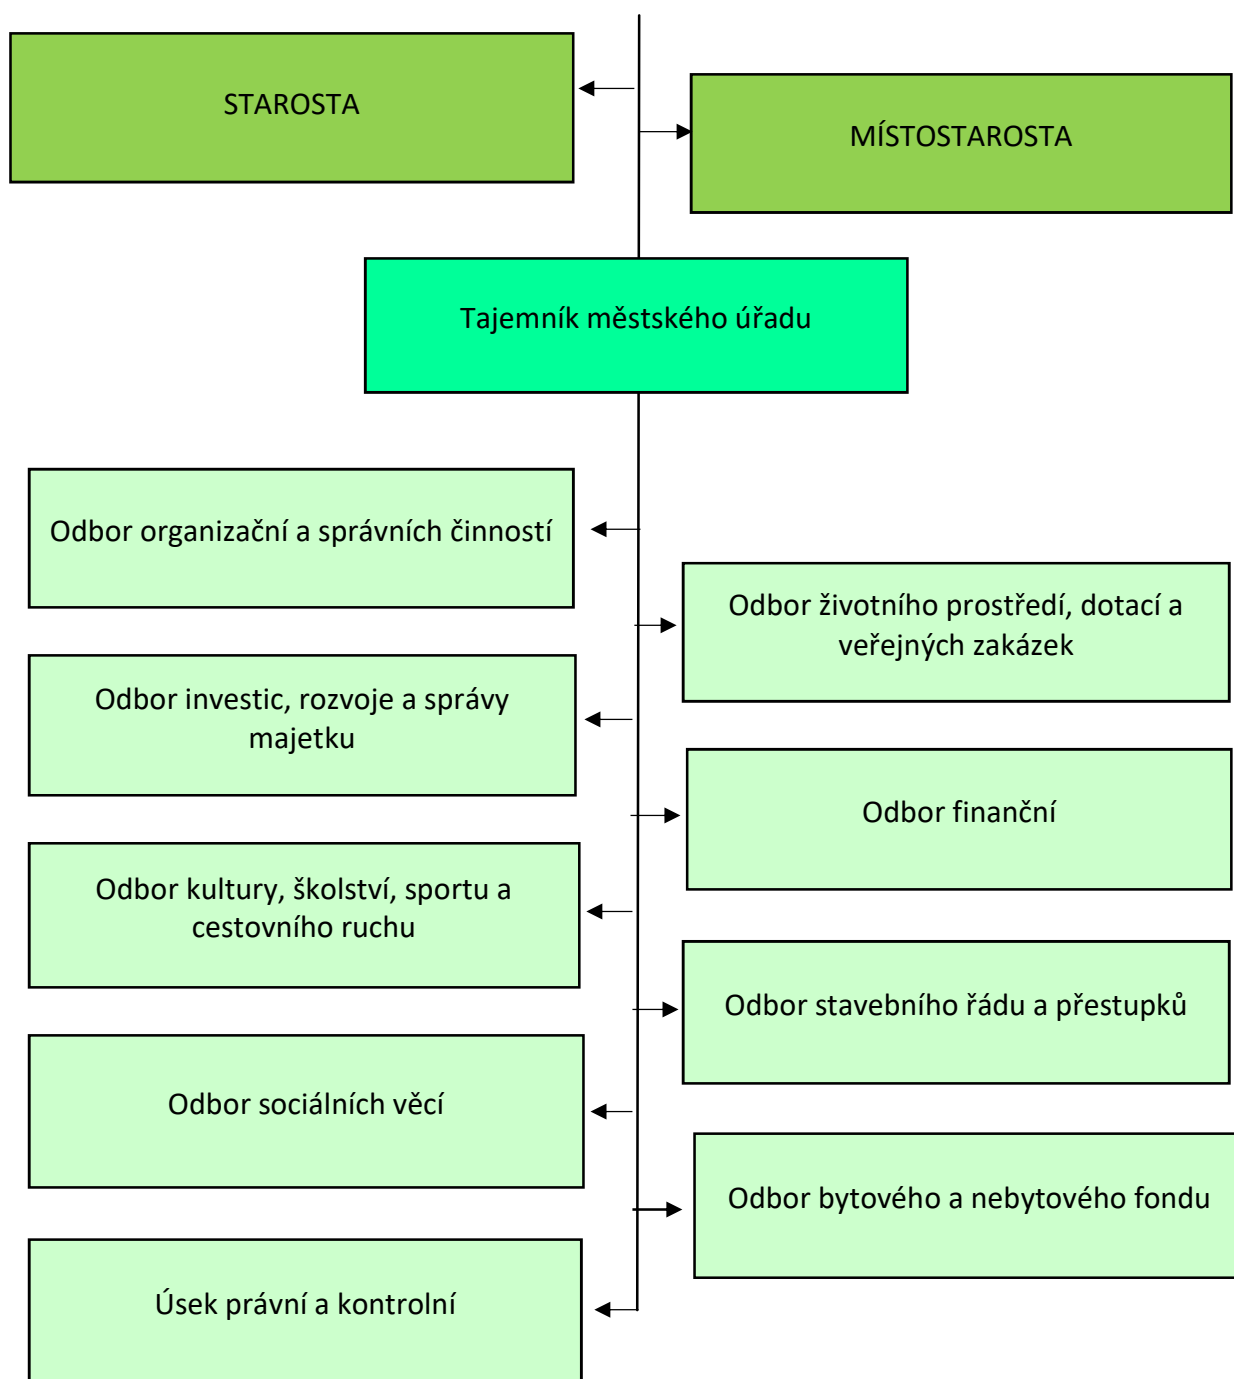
STAROSTA

MÍSTOSTAROSTA

Tajemník městského úřadu

Odbor organizační a správních činností

Odbor životního prostředí, dotací a veřejných zakázek

Odbor investic, rozvoje a správy majetku

Odbor finanční

Odbor kultury, školství, sportu a cestovního ruchu

Odbor stavebního řádu a přestupků

Odbor sociálních věcí

Odbor bytového a nebytového fondu

Úsek právní a kontrolní